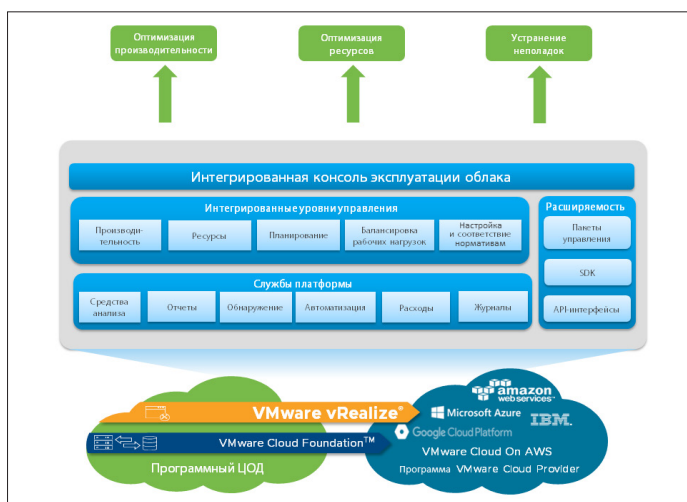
Оптимизация производительности

Оптимизация ресурсов

Устранение неполадок

Интегрированная консоль эксплуатации облака

Интегрированные уровни управления

| Производительность | Ресурсы | Планирование | Балансировка рабочих нагрузок | Настройка и соответствие нормативам |
|---|---|---|---|---|

Службы платформы

| Средства анализа | Отчеты | Обнаружение | Автоматизация | Расходы | Журналы |
|---|---|---|---|---|---|

Расширяемость

Пакеты управления

SDK

API-интерфейсы

VMware vRealize®

VMware Cloud Foundation™

Программный ЦОД

amazon web services

Microsoft Azure

IBM.

Google Cloud Platform

VMware Cloud On AWS

Программа VMware Cloud Provider